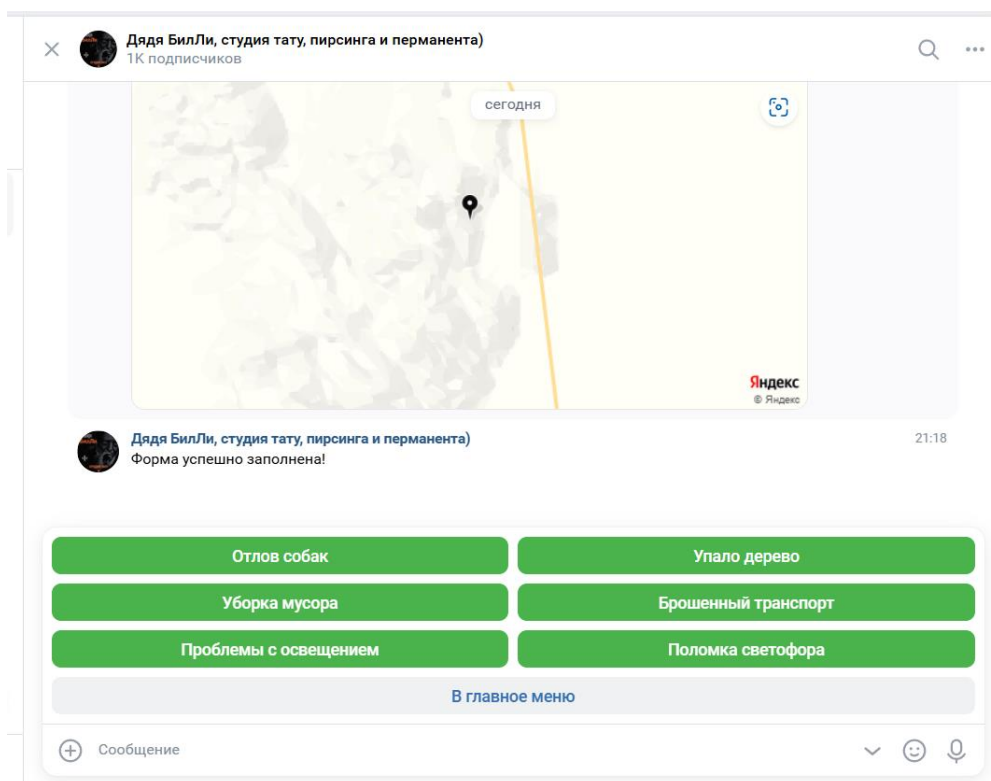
Дядя БилЛи, студия тату, пирсинга и перманента)
1K подписчиков

сегодня

Яндекс
© Яндекс

Дядя БилЛи, студия тату, пирсинга и перманента)
21:18
Форма успешно заполнена!

Отлов собак
Упало дерево
Уборка мусора
Брошенный транспорт
Проблемы с освещением
Поломка светофора
В главное меню

Сообщение